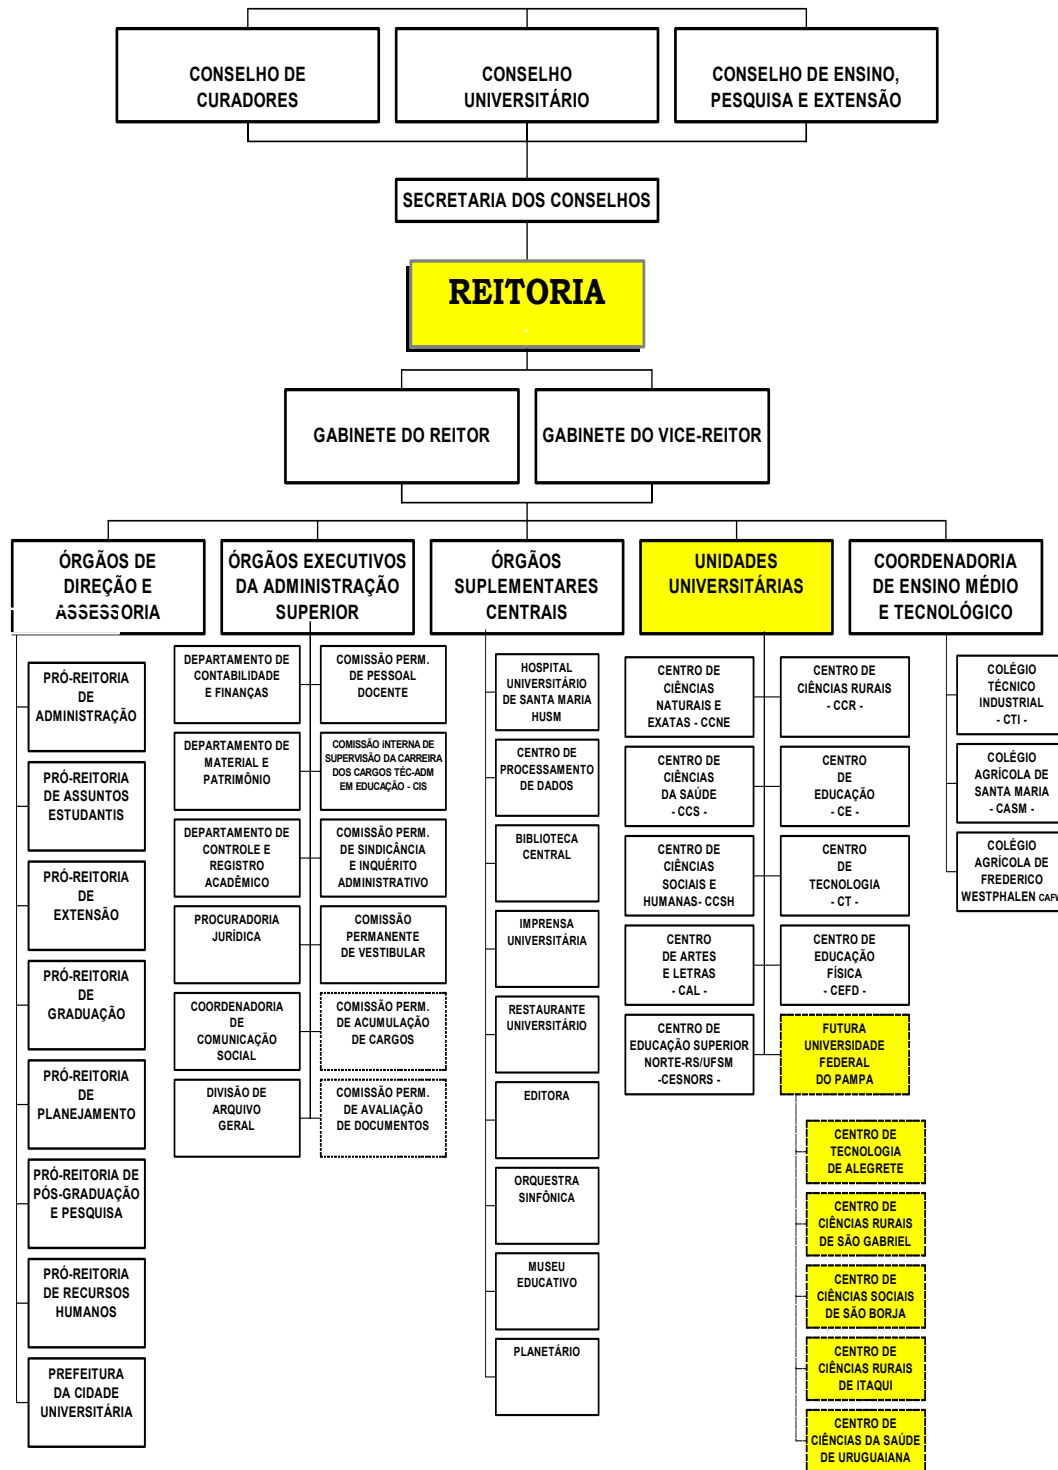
CONSELHO DE CURADORES

CONSELHO UNIVERSITÁRIO

CONSELHO DE ENSINO, PESQUISA E EXTENSÃO

SECRETARIA DOS CONSELHOS

REITORIA

GABINETE DO REITOR

GABINETE DO VICE-REITOR

ÓRGÃOS DE DIREÇÃO E ASSESSORIA

ÓRGÃOS EXECUTIVOS DA ADMINISTRAÇÃO SUPERIOR

ÓRGÃOS SUPLEMENTARES CENTRAIS

UNIDADES UNIVERSITÁRIAS

COORDENADORIA DE ENSINO MÉDIO E TECNOLÓGICO

PRÓ-REITORIA DE ADMINISTRAÇÃO

PRÓ-REITORIA DE ASSUNTOS ESTUDANTIS

PRÓ-REITORIA DE EXTENSÃO

PRÓ-REITORIA DE GRADUAÇÃO

PRÓ-REITORIA DE PLANEJAMENTO

PRÓ-REITORIA DE PÓS-GRADUAÇÃO E PESQUISA

PRÓ-REITORIA DE RECURSOS HUMANOS

PREFEITURA DA CIDADE UNIVERSITÁRIA

DEPARTAMENTO DE CONTABILIDADE E FINANÇAS

DEPARTAMENTO DE MATERIAL E PATRIMÔNIO

DEPARTAMENTO DE CONTROLE E REGISTRO ACADÊMICO

PROCURADORIA JURÍDICA

COORDENADORIA DE COMUNICAÇÃO SOCIAL

DIVISÃO DE ARQUIVO GERAL

COMISSÃO PERM. DE PESSOAL DOCENTE

COMISSÃO INTERNA DE SUPERVISÃO DA CARREIRA DOS CARGOS TÉC-ADM EM EDUCAÇÃO - CIS

COMISSÃO PERM. DE SINDICÂNCIA E INQUÉRITO ADMINISTRATIVO

COMISSÃO PERMANENTE DE VESTIBULAR

COMISSÃO PERM. DE ACUMULAÇÃO DE CARGOS

COMISSÃO PERM. DE AVALIAÇÃO DE DOCUMENTOS

HOSPITAL UNIVERSITÁRIO DE SANTA MARIA HUSM

CENTRO DE PROCESSAMENTO DE DADOS

BIBLIOTECA CENTRAL

IMPRENSA UNIVERSITÁRIA

RESTAURANTE UNIVERSITÁRIO

EDITORA

ORQUESTRA SINFÔNICA

MUSEU EDUCATIVO

PLANETÁRIO

CENTRO DE CIÊNCIAS NATURAIS E EXATAS - CCNE

CENTRO DE CIÊNCIAS DA SAÚDE - CCS -

CENTRO DE CIÊNCIAS SOCIAIS E HUMANAS- CCSH

CENTRO DE ARTES E LETRAS - CAL -

CENTRO DE EDUCAÇÃO SUPERIOR NORTE-RS/UFSM -CESNORS -

CENTRO DE CIÊNCIAS RURAIS - CCR -

CENTRO DE EDUCAÇÃO - CE -

CENTRO DE TECNOLOGIA - CT -

CENTRO DE EDUCAÇÃO FÍSICA - CEFD -

FUTURA UNIVERSIDADE FEDERAL DO PAMPA

CENTRO DE TECNOLOGIA DE ALEGRETE

CENTRO DE CIÊNCIAS RURAIS DE SÃO GABRIEL

CENTRO DE CIÊNCIAS SOCIAIS DE SÃO BORJA

CENTRO DE CIÊNCIAS RURAIS DE ITAQUI

CENTRO DE CIÊNCIAS DA SAÚDE DE URUGUAIANA

COLÉGIO TÉCNICO INDUSTRIAL - CTI -

COLÉGIO AGRÍCOLA DE SANTA MARIA - CASM -

COLÉGIO AGRÍCOLA DE FREDERICO WESTPHALEN CAFW